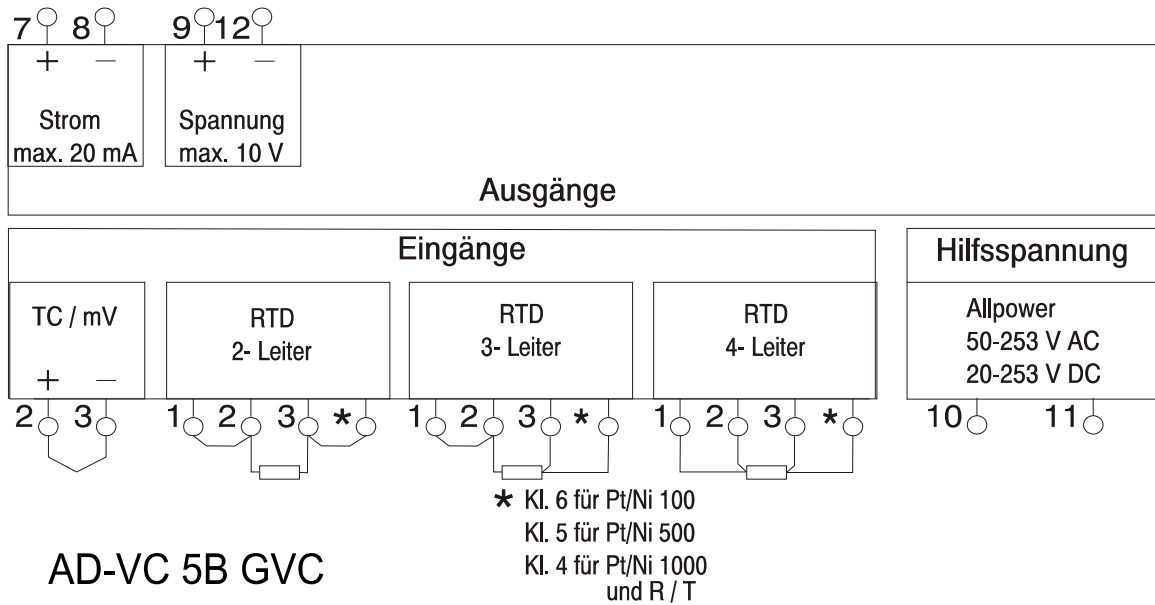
7 8 9 12
+ − + −
Strom max. 20 mA
Spannung max. 10 V
Ausgänge

Eingänge
Hilfsspannung
TC / mV
+ −
RTD 2- Leiter
RTD 3- Leiter
RTD 4- Leiter
Allpower 50-253 V AC 20-253 V DC
2 3
1 2 3 *
1 2 3 *
1 2 3 *
10 11

* Kl. 6 für Pt/Ni 100
Kl. 5 für Pt/Ni 500
Kl. 4 für Pt/Ni 1000 und R / T

AD-VC 5B GVC